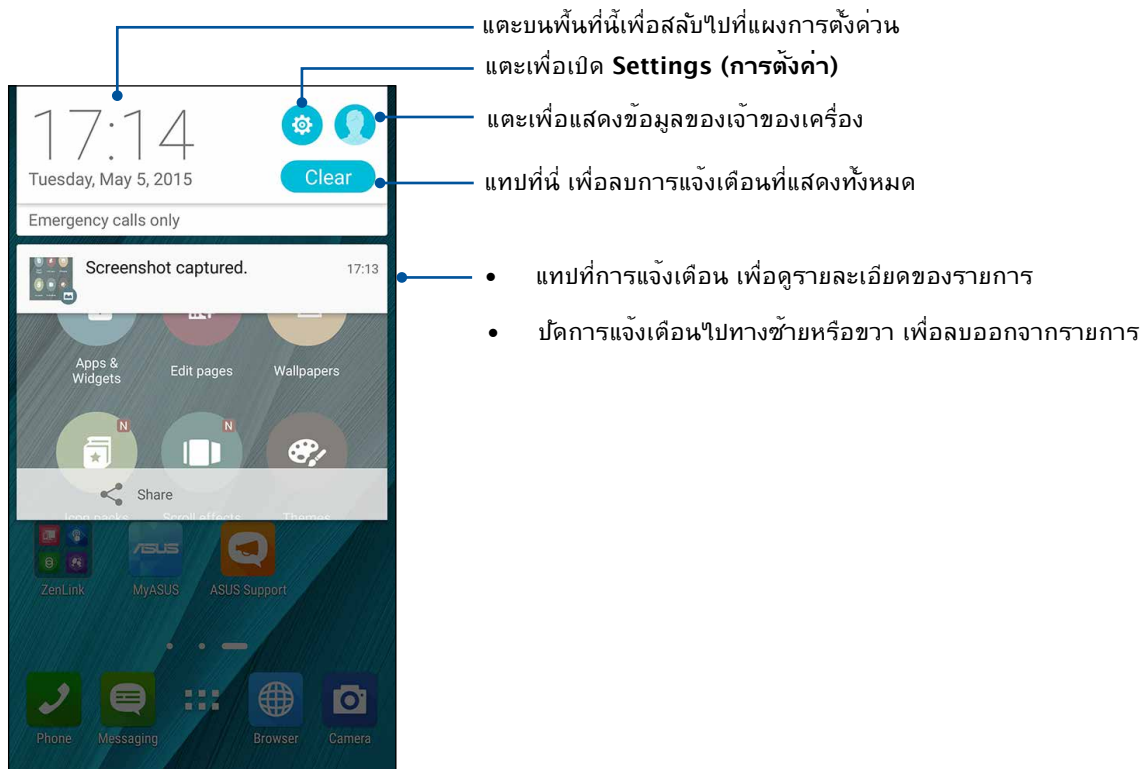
แตะบนพื้นที่นี้เพื่อสลับไปที่แผงการตั้งค่าด่วน

แตะเพื่อเปิด **Settings (การตั้งค่า)**

แตะเพื่อแสดงข้อมูลของเจ้าของเครื่อง

แทปที่นี่ เพื่อลบการแจ้งเตือนที่แสดงทั้งหมด

• แทปที่การแจ้งเตือน เพื่อดูรายละเอียดของรายการ

• ปัดการแจ้งเตือนไปทางซ้ายหรือขวา เพื่อลบออกจากรายการ

17:14

Tuesday, May 5, 2015

Clear

Emergency calls only

Screenshot captured.

17:13

Apps & Widgets

Edit pages

Wallpapers

N

N

Share

Icon packs

Scroll effects

Themes

ZenLink

/ISUS

MyASUS

ASUS Support

Phone

Messaging

Browser

Camera